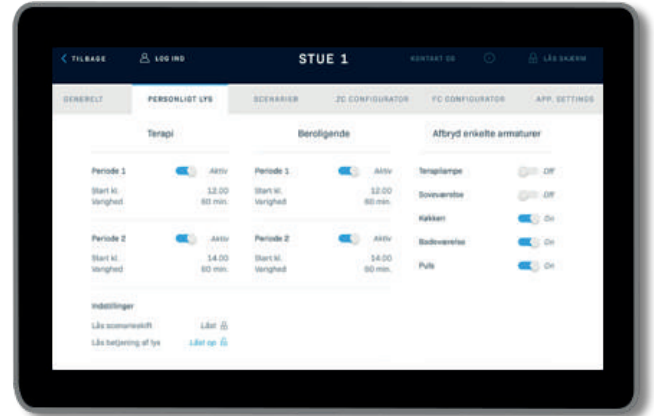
< TILBAGE
LOG IND
STUE 1
KONTAKT OS
LÅS SKÆRM

GENERELT
PERSONLIGT LYS
SCENARIER
ZC CONFIGURATOR
FC CONFIGURATOR
APP. SETTINGS

Terapi

Periode 1 Aktiv
Start kl. 12.00
Varighed 60 min.

Periode 2 Aktiv
Start kl. 14.00
Varighed 60 min.

Indstillinger
Lås scenarieskift Låst
Lås betjening af lys Låst op

Beroligende

Periode 1 Aktiv
Start kl. 12.00
Varighed 60 min.

Periode 2 Aktiv
Start kl. 14.00
Varighed 60 min.

Afbryd enkelte armaturer

Terapilampe Off
Soveværelse Off
Køkken On
Badeværelse On
Puls On